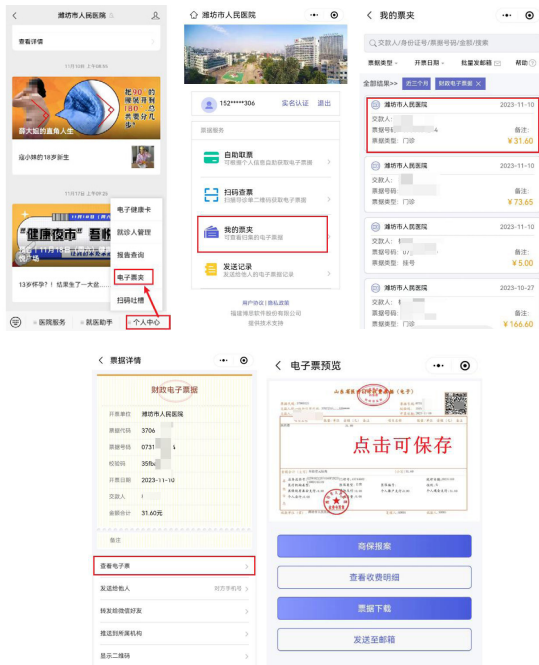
潍坊市人民医院

查看详情

11月10日 上午08:30

把90后搬进月子中心的男人

薛大姐的直角人生

座小胖的18岁新生

11月17日 上午08:30

"健康夜市"

13岁怀孕？！结果生了一大袋......

电子健康卡

就诊人管理

报告查询

电子票夹

扫码吐槽

医院服务

就医助手

个人中心

潍坊市人民医院

152*****306 实名认证 退出

票据服务

自助取票
可根据个人信息获取电子票据

扫码查票
扫描综合单二维码获取电子票据

我的票夹
可查看归集的电子票据

发送记录
可查看个人的电子票据发送记录

用户协议 | 隐私政策
福建博思软件股份有限公司
提供技术支持

我的票夹

交款人/身份证号/票据号/金额/搜索

票据类型 开票日期 批量发邮箱 帮助

全部结果>> 近三个月 财政电子票据

潍坊市人民医院 2023-11-10
交款人:
票据号码: 备注:
票据类型: 门诊 ¥31.60

潍坊市人民医院 2023-11-10
交款人:
票据号码: 备注:
票据类型: 门诊 ¥73.65

潍坊市人民医院 2023-11-10
交款人:
票据号码: 备注:
票据类型: 挂号 ¥5.00

潍坊市人民医院 2023-10-27
交款人:
票据号码: 备注:
票据类型: 门诊 ¥166.60

票据详情

财政电子票据

开票单位 潍坊市人民医院
票据代码 3706
票据号码 0731
校验码 35fb
开票日期 2023-11-10
交款人
金额合计 31.60元

备注

查看电子票

发送给他人

转发给微信好友

推送到所属机构

显示二维码

电子票预览

山东省医疗门诊收费票据（电子）

点击可保存

商保报案

查看收费明细

票据下载

发送至邮箱